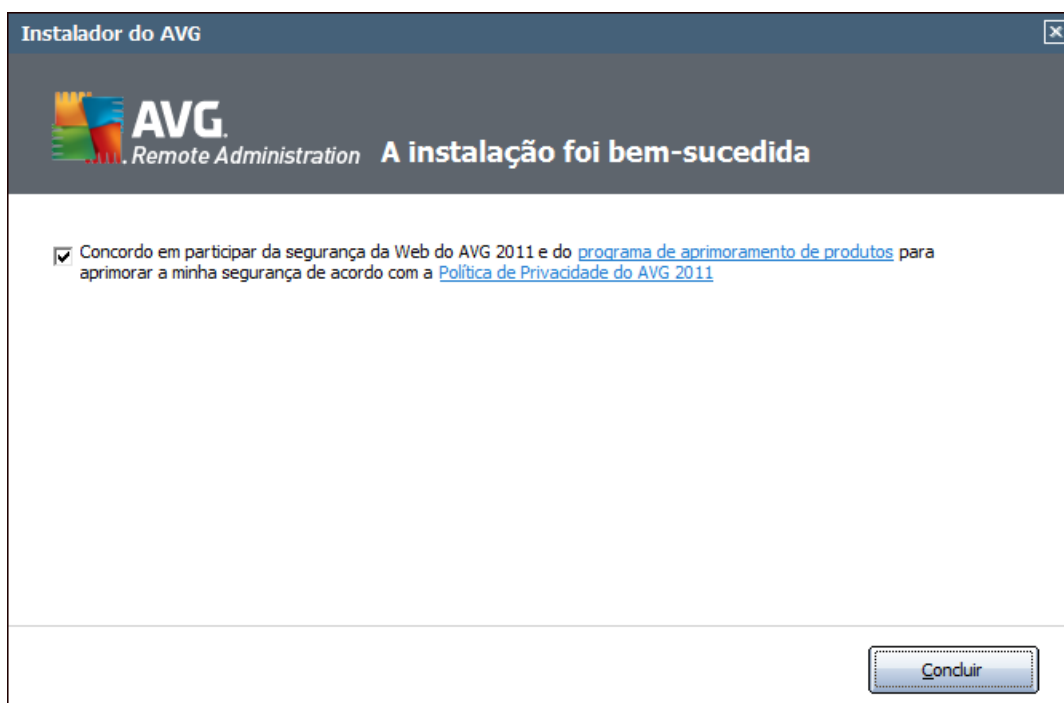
Instalador do AVG

AVG. Remote Administration A instalação foi bem-sucedida

Concordo em participar da segurança da Web do AVG 2011 e do programa de aprimoramento de produtos para aprimorar a minha segurança de acordo com a Política de Privacidade do AVG 2011

Concluir